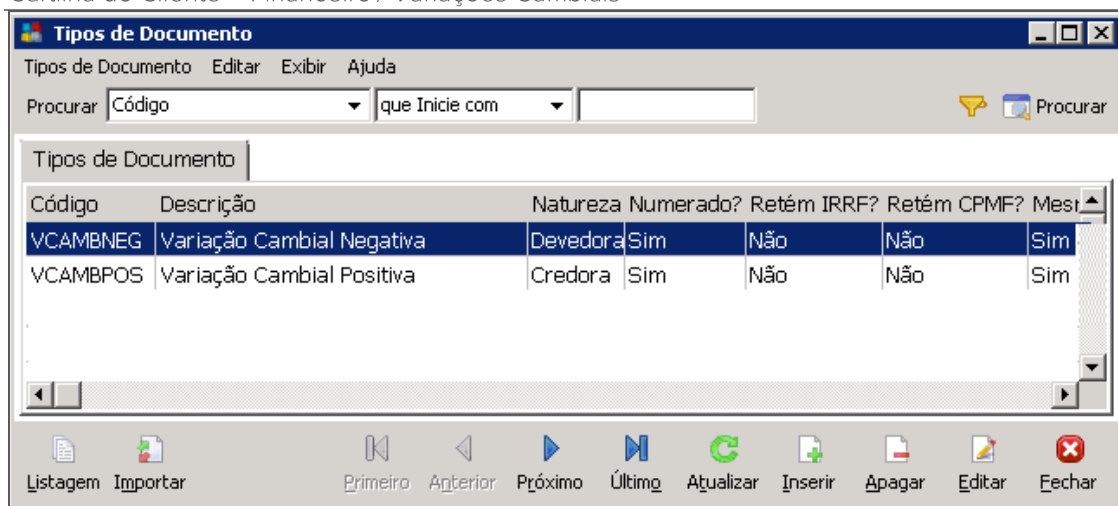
Tipos de Documento

Tipos de Documento Editar Exibir Ajuda

Procurar Código que Inicie com Procurar

Tipos de Documento

| Código | Descrição | Natureza | Numerado? | Retém IRRF? | Retém CPMF? | Mes |
|---|---|---|---|---|---|---|
| VCAMBNEG | Variação Cambial Negativa | Devedora | Sim | Não | Não | Sim |
| VCAMBPOS | Variação Cambial Positiva | Credora | Sim | Não | Não | Sim |

Listagem Importar Primeiro Anterior Próximo Último Atualizar Inserir Apagar Editar Fechar